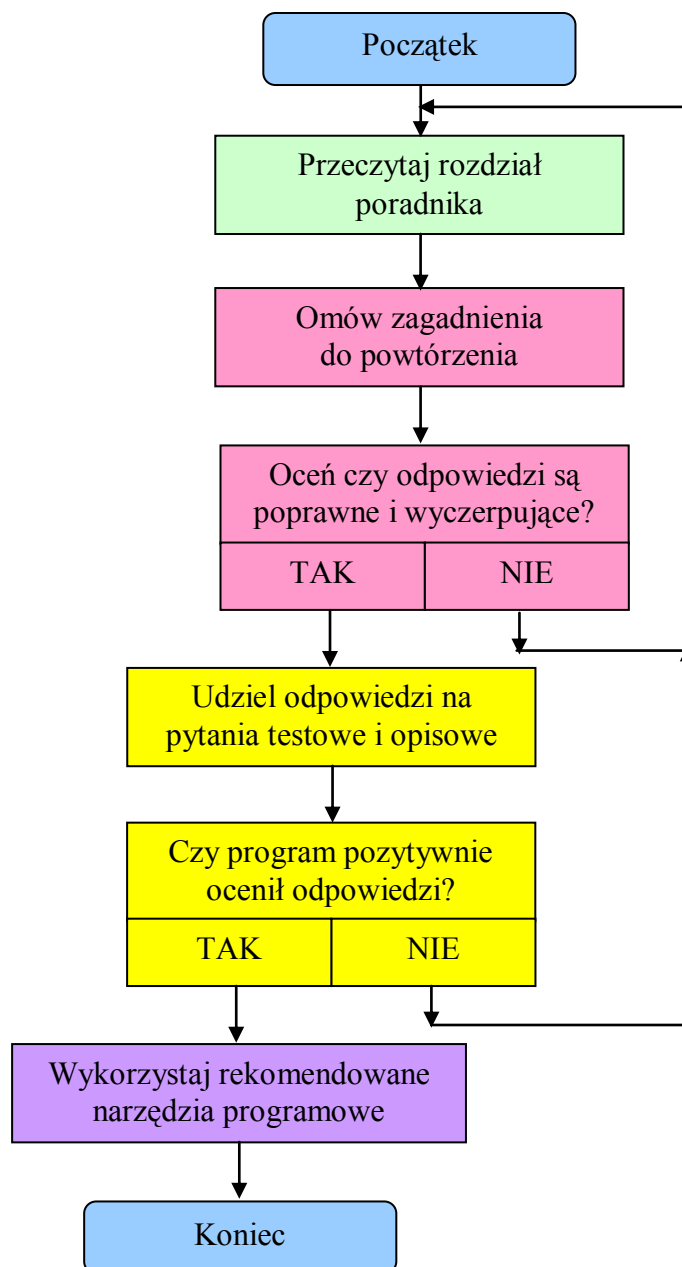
Początek

Przeczytaj rozdział poradnika

Omów zagadnienia do powtórzenia

Oceń czy odpowiedzi są poprawne i wyczerpujące?

TAK

NIE

Udziel odpowiedzi na pytania testowe i opisowe

Czy program pozytywnie ocenił odpowiedzi?

TAK

NIE

Wykorzystaj rekomendowane narzędzia programowe

Koniec